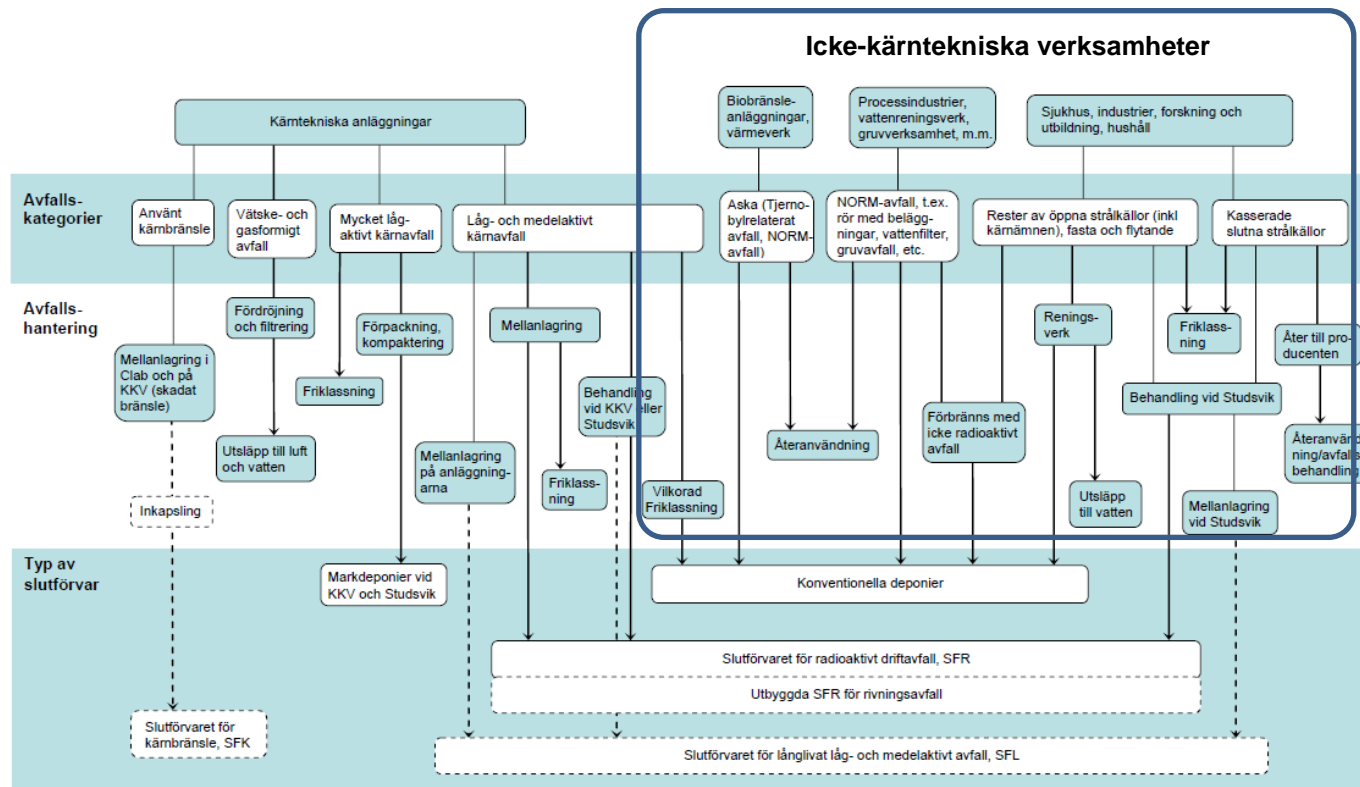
Icke-kärntekniska verksamheter

Kärntekniska anläggningar

Biobränsleanläggningar, värmeverk

Processindustrier, vattenreningsverk, gruvverksamhet, m.m.

Sjukhus, industrier, forskning och utbildning, hushåll

Avfallskategorier

Använt kärnbränsle

Vätske- och gasformigt avfall

Mycket lågaktivt kärnavfall

Låg- och medelaktivt kärnavfall

Aska (Tjernobylrelaterat avfall, NORM-avfall)

NORM-avfall, t.ex. rör med beläggningar, vattenfilter, gruvavfall, etc.

Rester av öppna strålkällor (inkl kärnämnen), fasta och flytande

Kasserade slutna strålkällor

Avfallshantering

Fördröjning och filtrering

Förpackning, kompaktering

Mellanlagring

Reningsverk

Friklassning

Åter till producenten

Mellanlagring i Clab och på KKV (skadat bränsle)

Friklassning

Behandling vid KKV eller Studsvik

Behandling vid Studsvik

Utsläpp till luft och vatten

Mellanlagring på anläggningarna

Återanvändning

Förbränns med icke radioaktivt avfall

Återanvänd ning/avfalls behandling

Friklassning

Vilkorad Friklassning

Utsläpp till vatten

Mellanlagring vid Studsvik

Inkapsling

Typ av slutförvar

Markdeponier vid KKV och Studsvik

Konventionella deponier

Slutförvaret för radioaktivt driftavfall, SFR

Utbyggda SFR för rivningsavfall

Slutförvaret för kärnbränsle, SFK

Slutförvaret för långlivat låg- och medelaktivt avfall, SFL